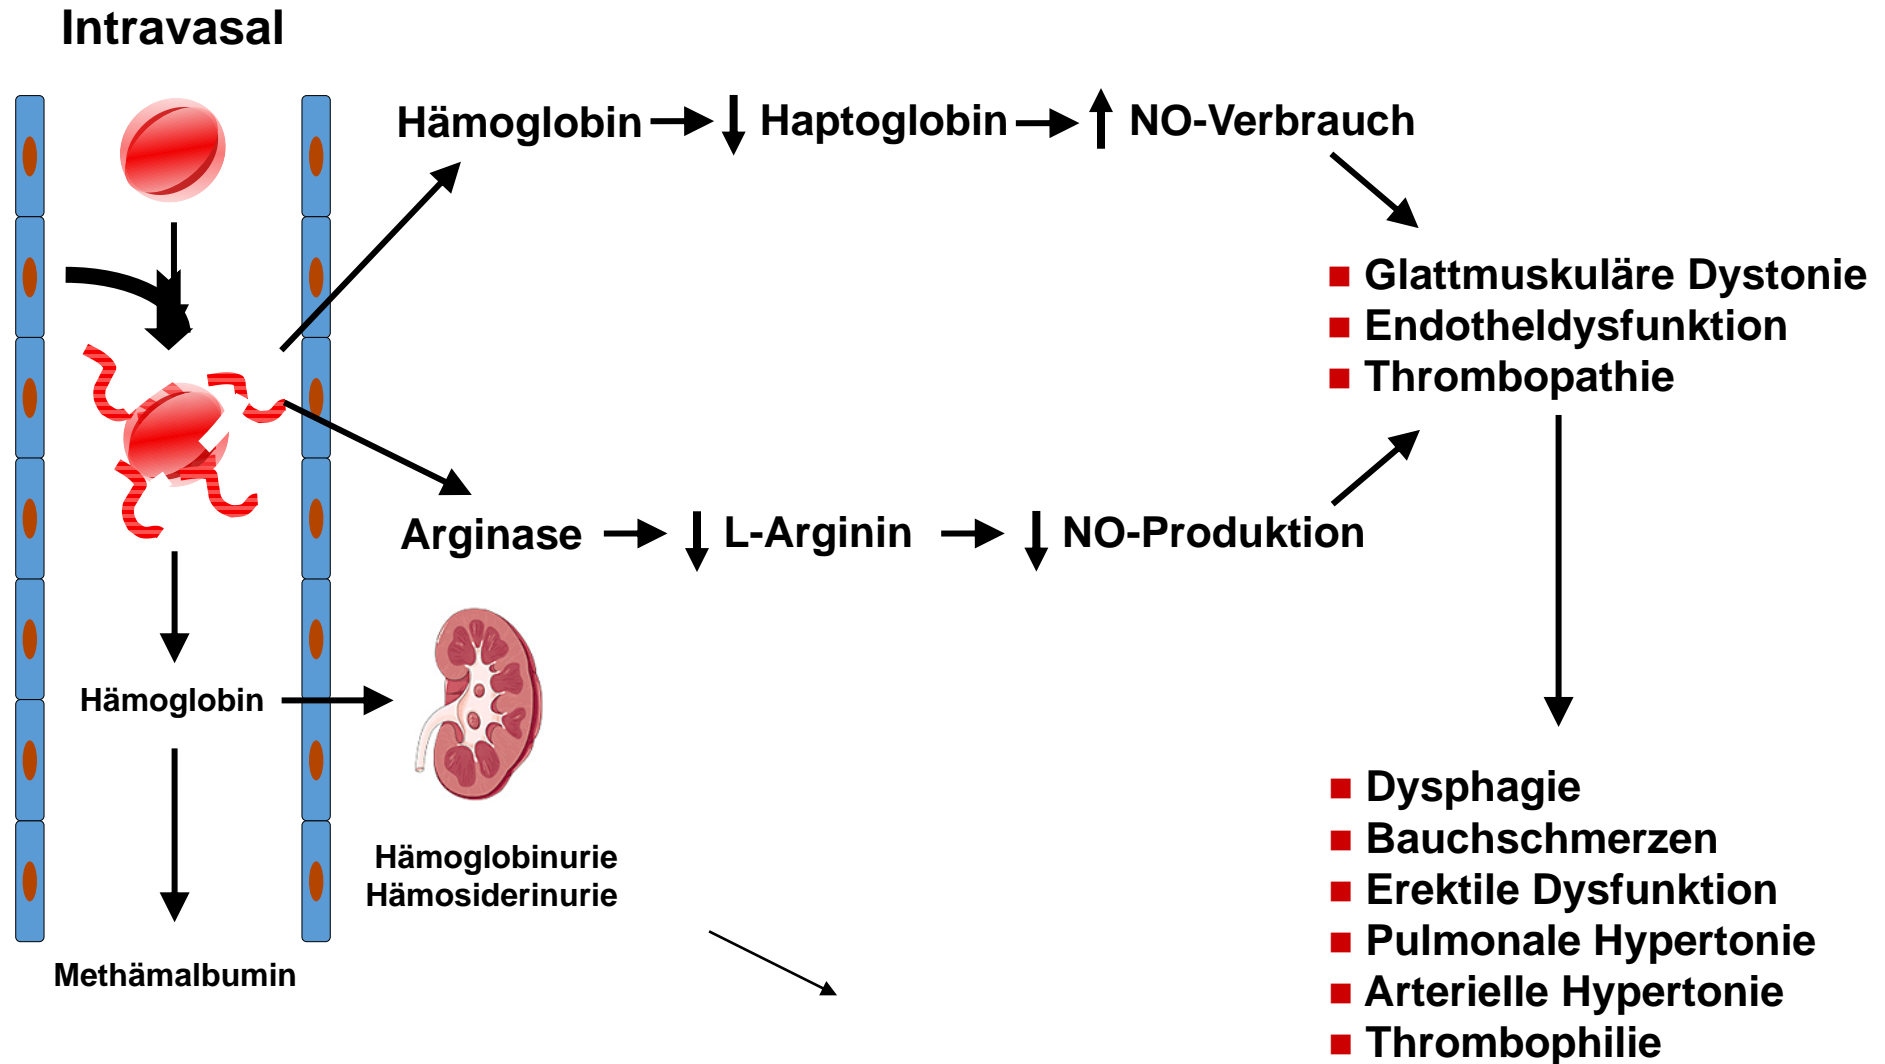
Intravasal

Hämoglobin → ↓ Haptoglobin → ↑ NO-Verbrauch

■ Glattmuskuläre Dystonie
■ Endotheldysfunktion
■ Thrombopathie

Arginase → ↓ L-Arginin → ↓ NO-Produktion

Hämoglobin

Hämoglobinurie
Hämosiderinurie

Methämalbumin

■ Dysphagie
■ Bauchschmerzen
■ Erektile Dysfunktion
■ Pulmonale Hypertonie
■ Arterielle Hypertonie
■ Thrombophilie